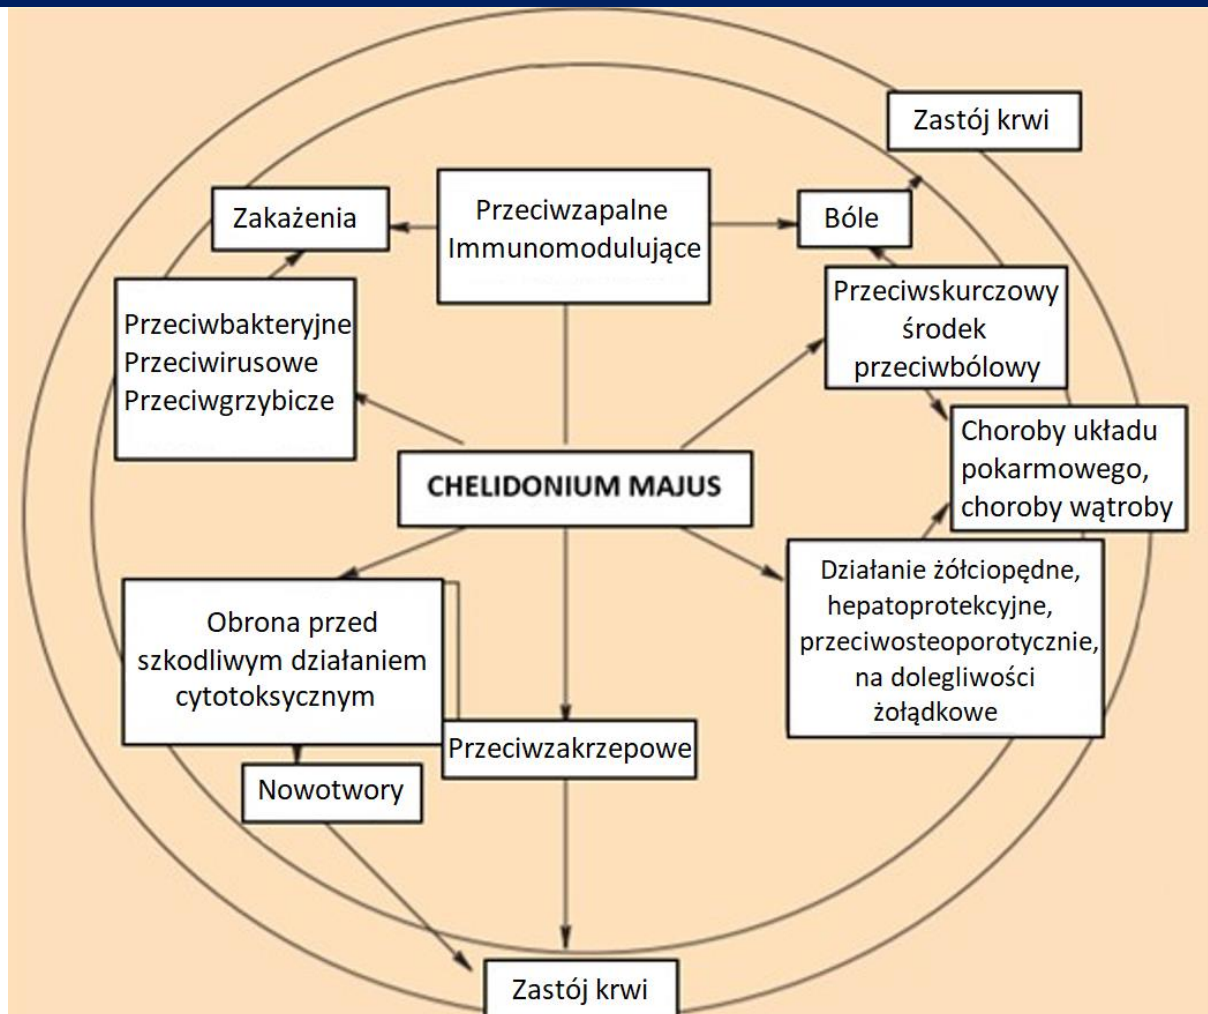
Zastój krwi

Zakażenia

Przeciwzapalne
Immunomodulujące

Bóle

Przeciwskurczowy
środek
przeciwbólowy

Przeciwbakteryjne
Przeciwirusowe
Przeciwgrzybicze

Choroby układu
pokarmowego,
choroby wątroby

CHELIDONIUM MAJUS

Działanie żółciopędne,
hepatoprotekcyjne,
przeciwosteoporotycznie,
na dolegliwości
żołądkowe

Obrona przed
szkodliwym działaniem
cytotoksycznym

Przeciwzakrzepowe

Nowotwory

Zastój krwi